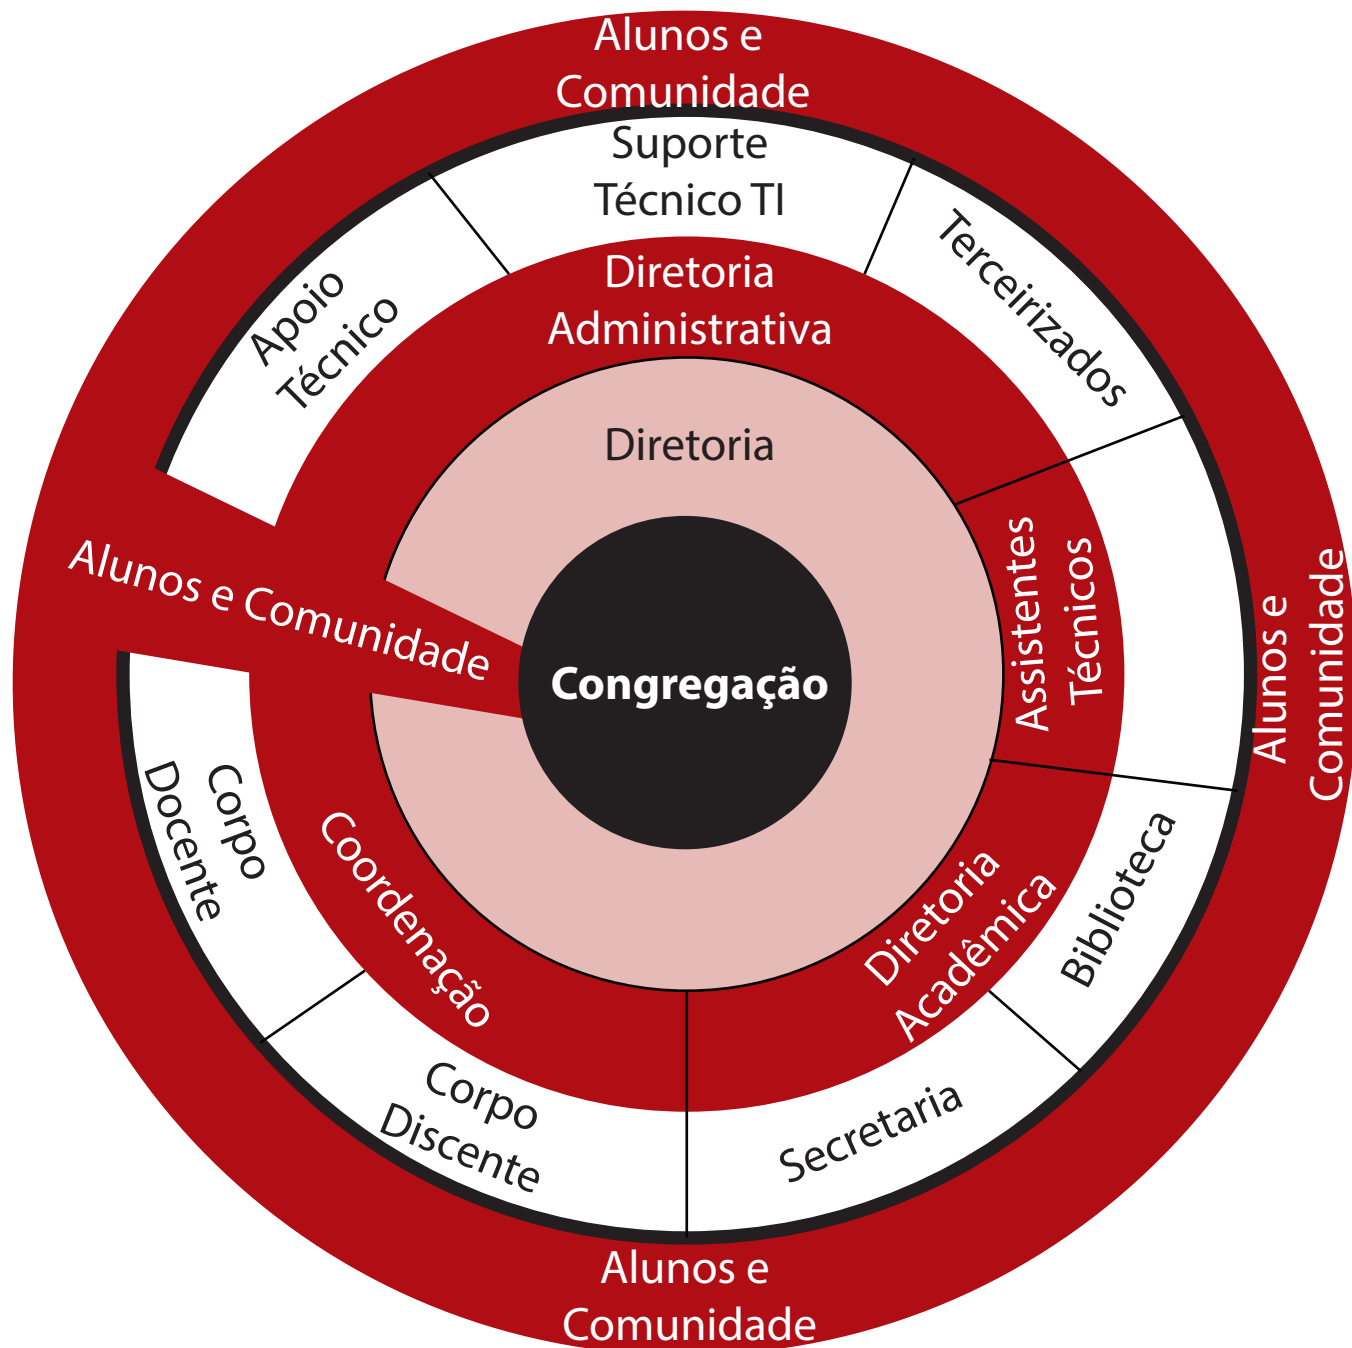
Alunos e Comunidade

Suporte Técnico TI

Terceirizados

Apoio Técnico

Diretoria Administrativa

Diretoria

Assistentes Técnicos

Alunos e Comunidade

Alunos e Comunidade

Congregação

Corpo Docente

Coordenação

Diretoria Acadêmica

Biblioteca

Corpo Discente

Secretaria

Alunos e Comunidade